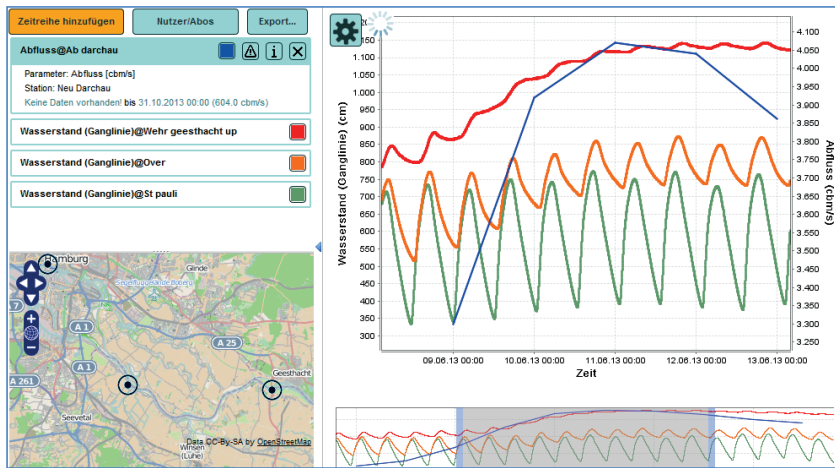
Zeitreihe hinzufügen
Nutzer/Abos
Export...

Abfluss@Ab darchau
Parameter: Abfluss [cbm/s]
Station: Neu Darchau
Keine Daten vorhanden! bis 31.10.2013 00:00 (604.0 cbm/s)

Wasserstand (Ganglinie)@Wehr geesthacht up

Wasserstand (Ganglinie)@Over

Wasserstand (Ganglinie)@St pauli

Hamburg
Glinde
A 1
A 25
A 261
A 1
Geesthacht
Seevetal
Winsen (Luhe)
Data CC-By-SA by OpenStreetMap

1.150
1.100
1.050
1.000
950
900
850
800
750
700
650
600
550
500
450
400
350
300
Wasserstand (Ganglinie) (cm)
4.100
4.050
4.000
3.950
3.900
3.850
3.800
3.750
3.700
3.650
3.600
3.550
3.500
3.450
3.400
3.350
3.300
3.250
Abfluss (cbm/s)
09.06.13 00:00
10.06.13 00:00
11.06.13 00:00
12.06.13 00:00
13.06.13 00:00
Zeit